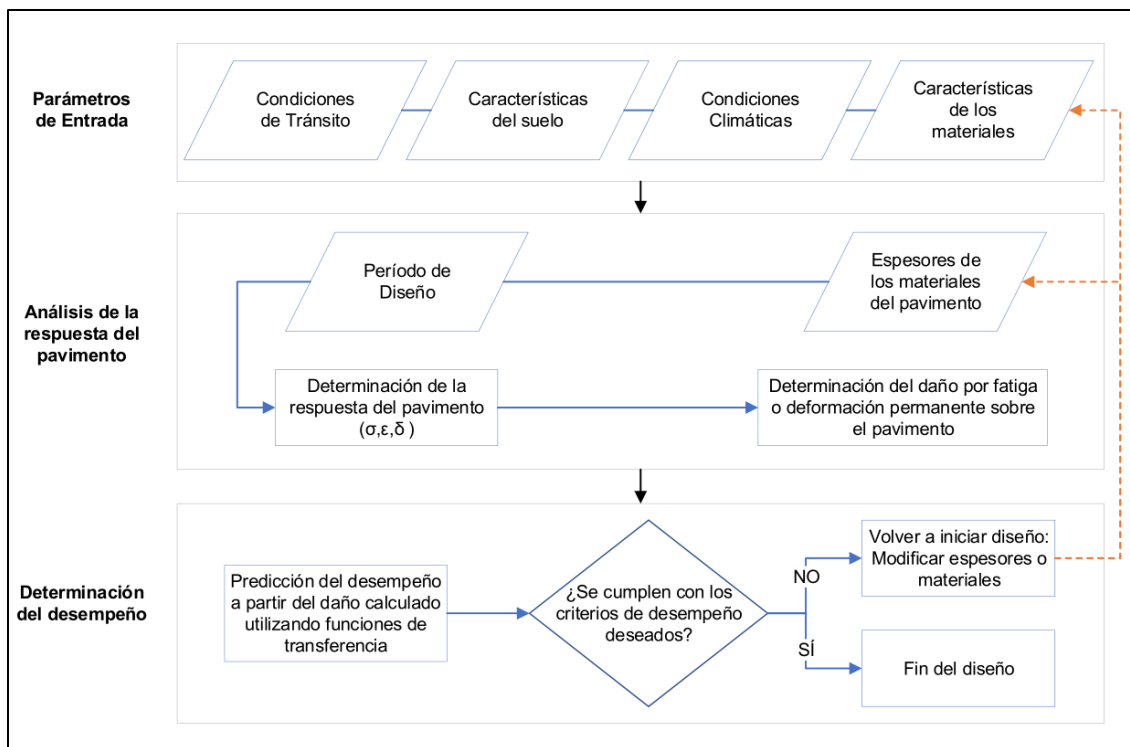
Parámetros de Entrada

Condiciones de Tránsito

Características del suelo

Condiciones Climáticas

Características de los materiales

Análisis de la respuesta del pavimento

Período de Diseño

Espesores de los materiales del pavimento

Determinación de la respuesta del pavimento ($\sigma$,$\varepsilon$,$\delta$ )

Determinación del daño por fatiga o deformación permanente sobre el pavimento

Determinación del desempeño

Predicción del desempeño a partir del daño calculado utilizando funciones de transferencia

¿Se cumplen con los criterios de desempeño deseados?

NO

SÍ

Volver a iniciar diseño: Modificar espesores o materiales

Fin del diseño